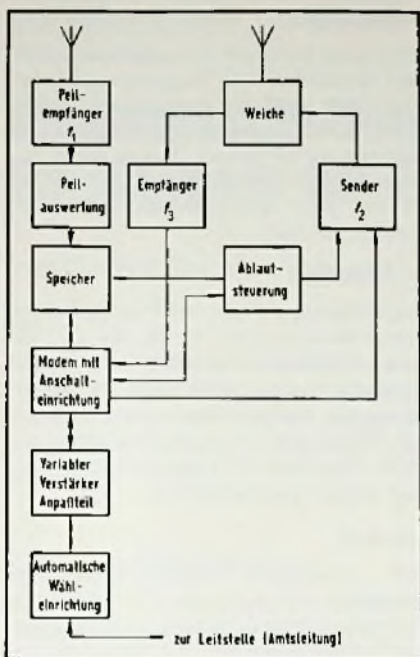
Peilempfänger $f_1$

Weiche

Peilauswertung

Empfänger $f_3$

Sender $f_2$

Speicher

Ablaufsteuerung

Modem mit Anschalteinrichtung

Variabler Verstärker Anpaßteil

Automatische Wähleinrichtung

zur Leitstelle (Amtsleitung)